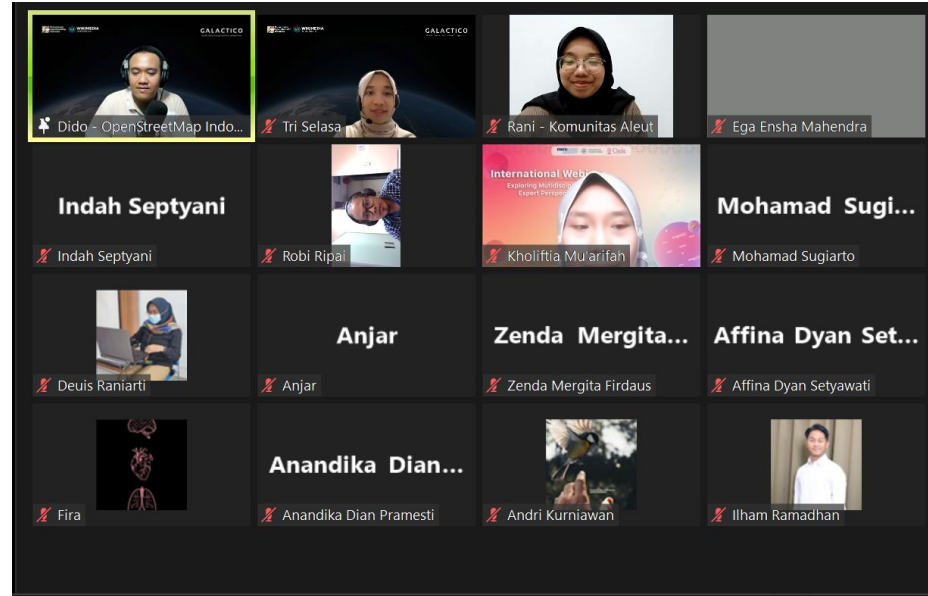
WIKIMEDIA GALACTICO

Dido - OpenStreetMap Indo...

WIKIMEDIA GALACTICO

Tri Selasa

Rani - Komunitas Aleut

Ega Ensha Mahendra

Indah Septyani

Indah Septyani

Robi Ripai

International Webi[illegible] Exploring Multidisci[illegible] Expert Perspec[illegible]

Kholiftia Mu'arifah

Mohamad Sugi...

Mohamad Sugiarto

Deuis Raniarti

Anjar

Anjar

Zenda Mergita...

Zenda Mergita Firdaus

Affina Dyan Set...

Affina Dyan Setyawati

Fira

Anandika Dian...

Anandika Dian Pramesti

Andri Kurniawan

Ilham Ramadhan